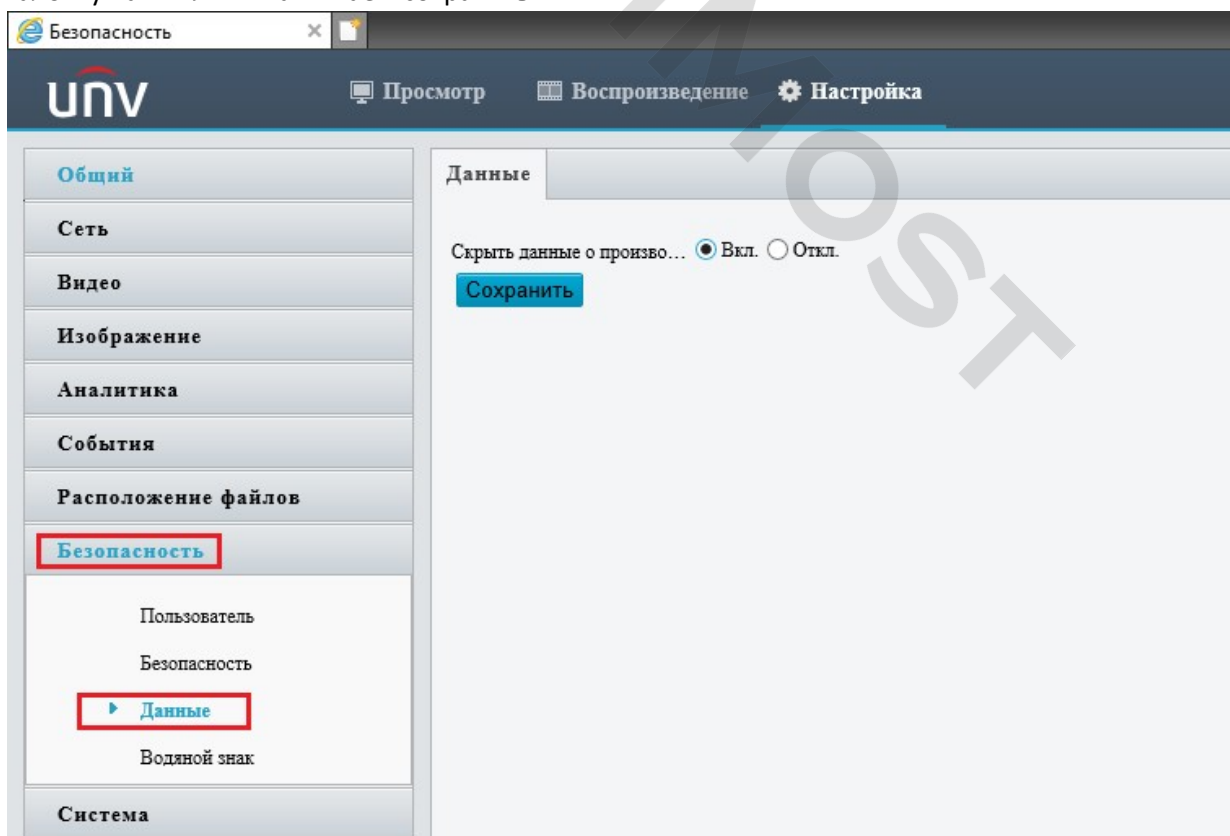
Безопасность

UNV

Просмотр Воспроизведение Настройка

Общий
Сеть
Видео
Изображение
Аналитика
События
Расположение файлов
Безопасность
Пользователь
Безопасность
Данные
Водяной знак
Система

Данные

Скрыть данные о произво… Вкл. Откл.

Сохранить

MOST